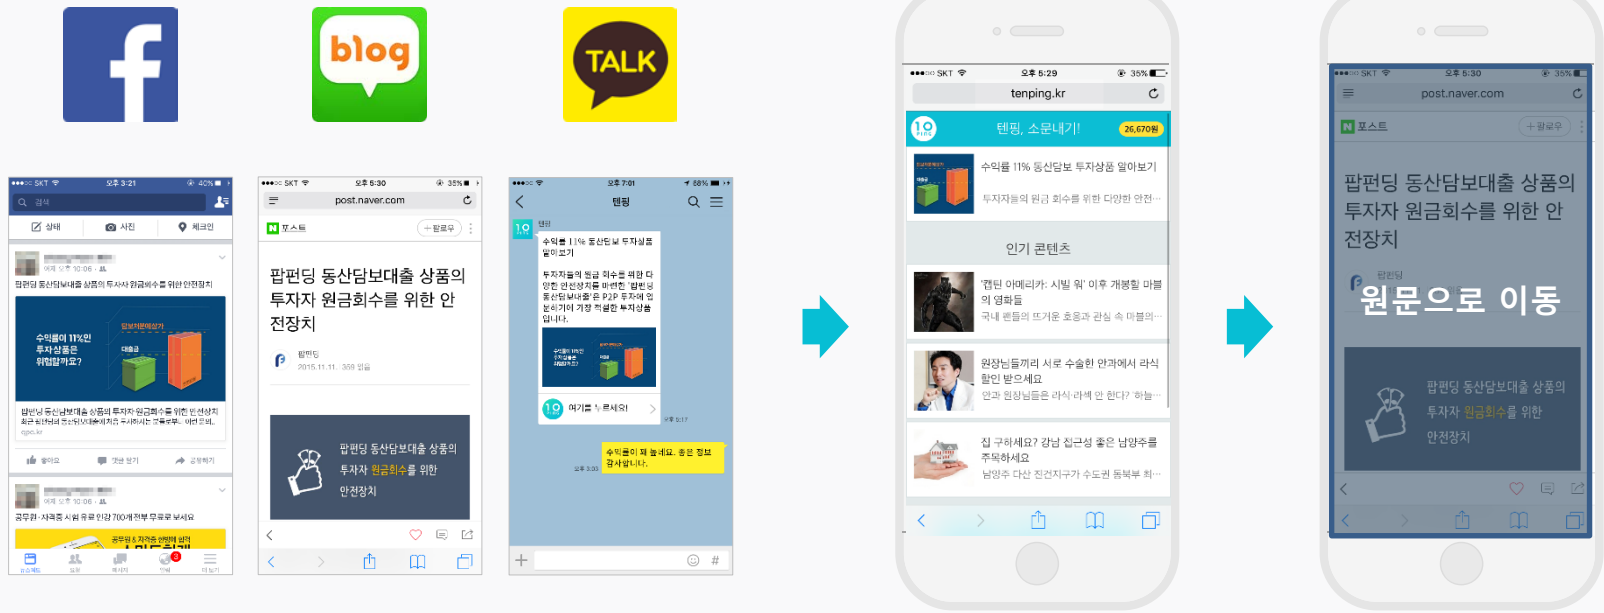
f

blog

TALK

SKT 오후 3:21 40%

검색

상태 사진 체크인

어제 오후 10:06

팝펀딩 동산담보대출 상품의 투자자 원금회수를 위한 안전장치

수익률이 11%인 투자상품은 위험할까요?

원금보장상품가

대출금

팝펀딩 동산담보대출 상품의 투자자 원금회수를 위한 안전장치

좋아요 댓글 달기 공유하기

어제 오후 10:06

공무원·자격증 시험 유료 인강 700개 전부 무료로 보세요

SKT 오후 5:30 35%

post.naver.com

포스트

+팔로우

팝펀딩 동산담보대출 상품의 투자자 원금회수를 위한 안전장치

팝펀딩

2015.11.11. 359 읽음

팝펀딩 동산담보대출 상품의 투자자 원금회수를 위한 안전장치

오후 7:01 88%

텐핑

텐핑

수익률 11% 동산담보 투자상품 알아보기

투자자들의 원금 회수를 위해 다양한 안전장치를 마련한 '팝펀딩 동산담보대출'은 P2P 투자에 입문하기에 가장 적절한 투자상품입니다.

여기를 누르세요!

오후 5:17

수익률이 꽤 높네요. 좋은 정보 감사합니다.

오후 5:30

SKT 오후 5:29 35%

tenping.kr

텐핑, 소문내기!

26,670원

수익률 11% 동산담보 투자상품 알아보기

투자자들의 원금 회수를 위한 다양한 안전···

인기 콘텐츠

'캡틴 아메리카: 시빌 워' 이후 개봉될 마블의 영화들

국내 팬들의 뜨거운 호응과 관심 속 마블의···

원장님들끼리 서로 수술한 안과에서 라식 할인 받으세요

안과 원장님들은 라식·라섹 안 한다? 하늘···

집 구하세요? 강남 집구성 좋은 남양주를 주목하세요

남양주 다산 진건지구가 수도권 동북부 최···

SKT 오후 5:30 35%

post.naver.com

포스트

+팔로우

팝펀딩 동산담보대출 상품의 투자자 원금회수를 위한 안전장치

팝펀딩

원문으로 이동

팝펀딩 동산담보대출 상품의 투자자 원금회수를 위한 안전장치